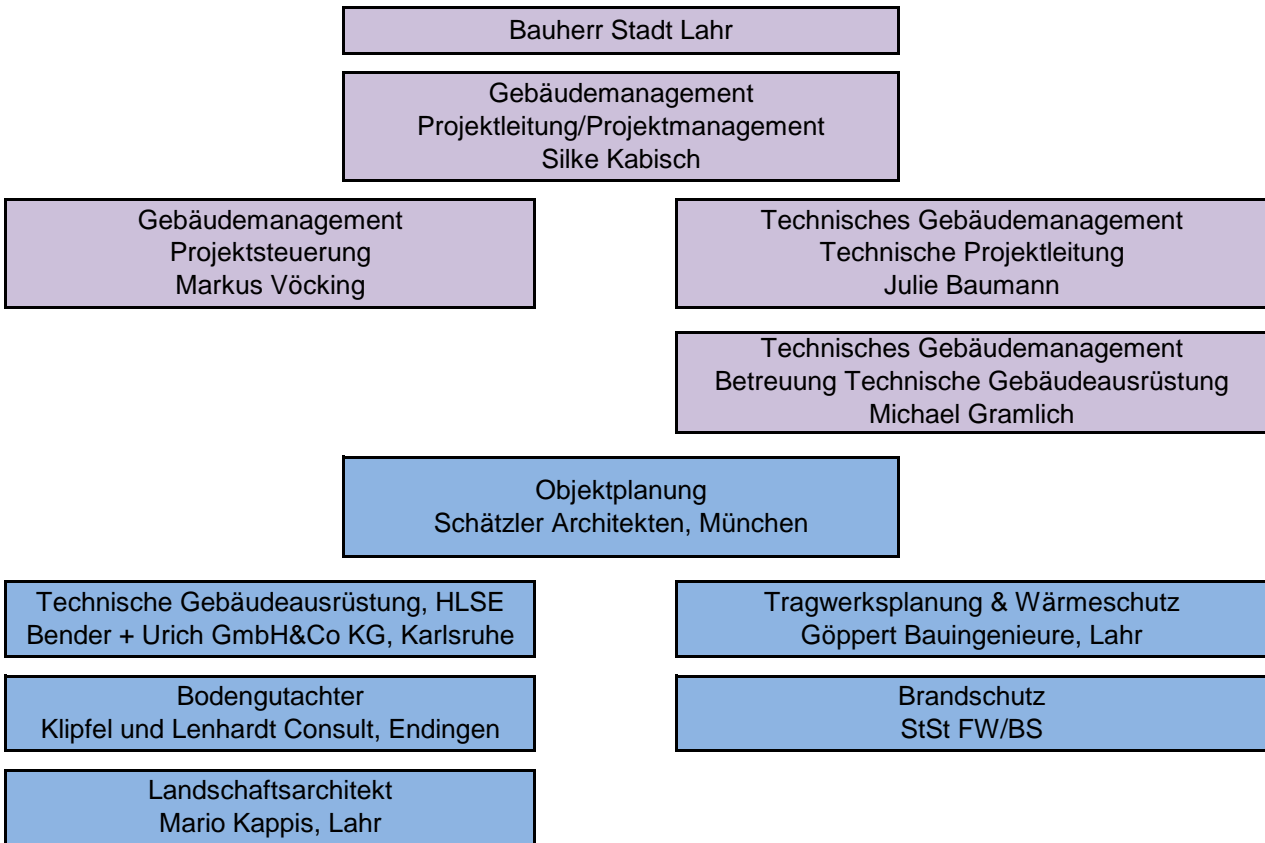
Bauherr Stadt Lahr

Gebäudemanagement
Projektleitung/Projektmanagement
Silke Kabisch

Gebäudemanagement
Projektsteuerung
Markus Vöcking

Technisches Gebäudemanagement
Technische Projektleitung
Julie Baumann

Technisches Gebäudemanagement
Betreuung Technische Gebäudeausrüstung
Michael Gramlich

Objektplanung
Schätzler Architekten, München

Technische Gebäudeausrüstung, HLSE
Bender + Urich GmbH&Co KG, Karlsruhe

Tragwerksplanung & Wärmeschutz
Göppert Bauingenieure, Lahr

Bodengutachter
Klipfel und Lenhardt Consult, Endingen

Brandschutz
StSt FW/BS

Landschaftsarchitekt
Mario Kappis, Lahr